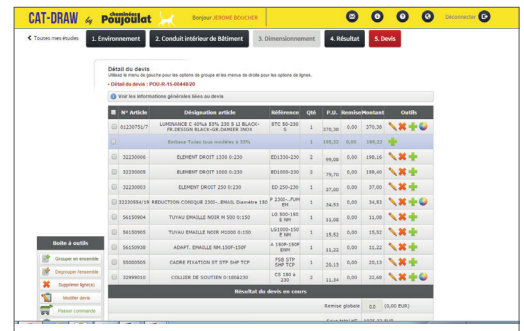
CAT-DRAW by cheminées Poujoulat

Bonjour JEROME BOUCHER

Déconnecter

< Toutes mes études

1. Environnement

2. Conduit intérieur de Bâtiment

3. Dimensionnement

4. Résultat

5. Devis

Détail du devis

Utilisez le menu de gauche pour les options de groupe et les menus de droite pour les options de lignes.

› Détail du devis : POU-R-15-00448/20

Voir les informations générales liées au devis

| | N° Article | Désignation article | Référence | Qté | P.U. | Remise | Montant | Outils |
|---|---|---|---|---|---|---|---|---|
| | 01230751/7 | LUMINANCE C 40%a 33% 230 E LI BLACK-FR.DESIGN BLACK-GR.DAMIER INOX | STC 50-230 S | 1 | 370,38 | 0,00 | 370,38 | |
| | | Remise Tubes inox modèles à 35% | | 1 | 195,33 | 0,00 | 195,33 | |
| | 32230006 | ELEMENT DROIT 1330 D:230 | ED1330-230 | 2 | 99,08 | 0,00 | 198,16 | |
| | 32230005 | ELEMENT DROIT 1000 D:230 | ED1000-230 | 1 | 79,70 | 0,00 | 159,40 | |
| | 32230003 | ELEMENT DROIT 250 D:230 | ED 250-230 | 1 | 37,00 | 0,00 | 37,00 | |
| | 32230056/16 | REDUCTION CONIQUE 230-...BNOS. Diamètre 150 | P 230-...PUM BM | 1 | 34,93 | 0,00 | 34,93 | |
| | 56150904 | TUYAU EMAILLE NOIR M 500 D:150 | L0 500-150 E NM | 1 | 11,08 | 0,00 | 11,08 | |
| | 56150905 | TUYAU EMAILLE NOIR M1000 D:150 | LG1000-150 E NM | 1 | 15,82 | 0,00 | 15,82 | |
| | 56150938 | ADAPT. EMAILLE NM.150F-150F | A 150F-150F ENM | 1 | 11,22 | 0,00 | 11,22 | |
| | 65000509 | CADRE FIXATION ST STP SHP TCP | FSD STP SHP TCP | 1 | 20,15 | 0,00 | 20,15 | |
| | 32999010 | COLLIER DE SOUTIEN D:180&230 | CS 180 & 230 | 2 | 11,34 | 0,00 | 22,68 | |

Résultat du devis en cours

Remise globale 0,0 (0,00 EUR)

Boite à outils

Grouper en ensemble

Dégrouper l'ensemble

Supprimer ligne(s)

Modifier devis

Passer commande